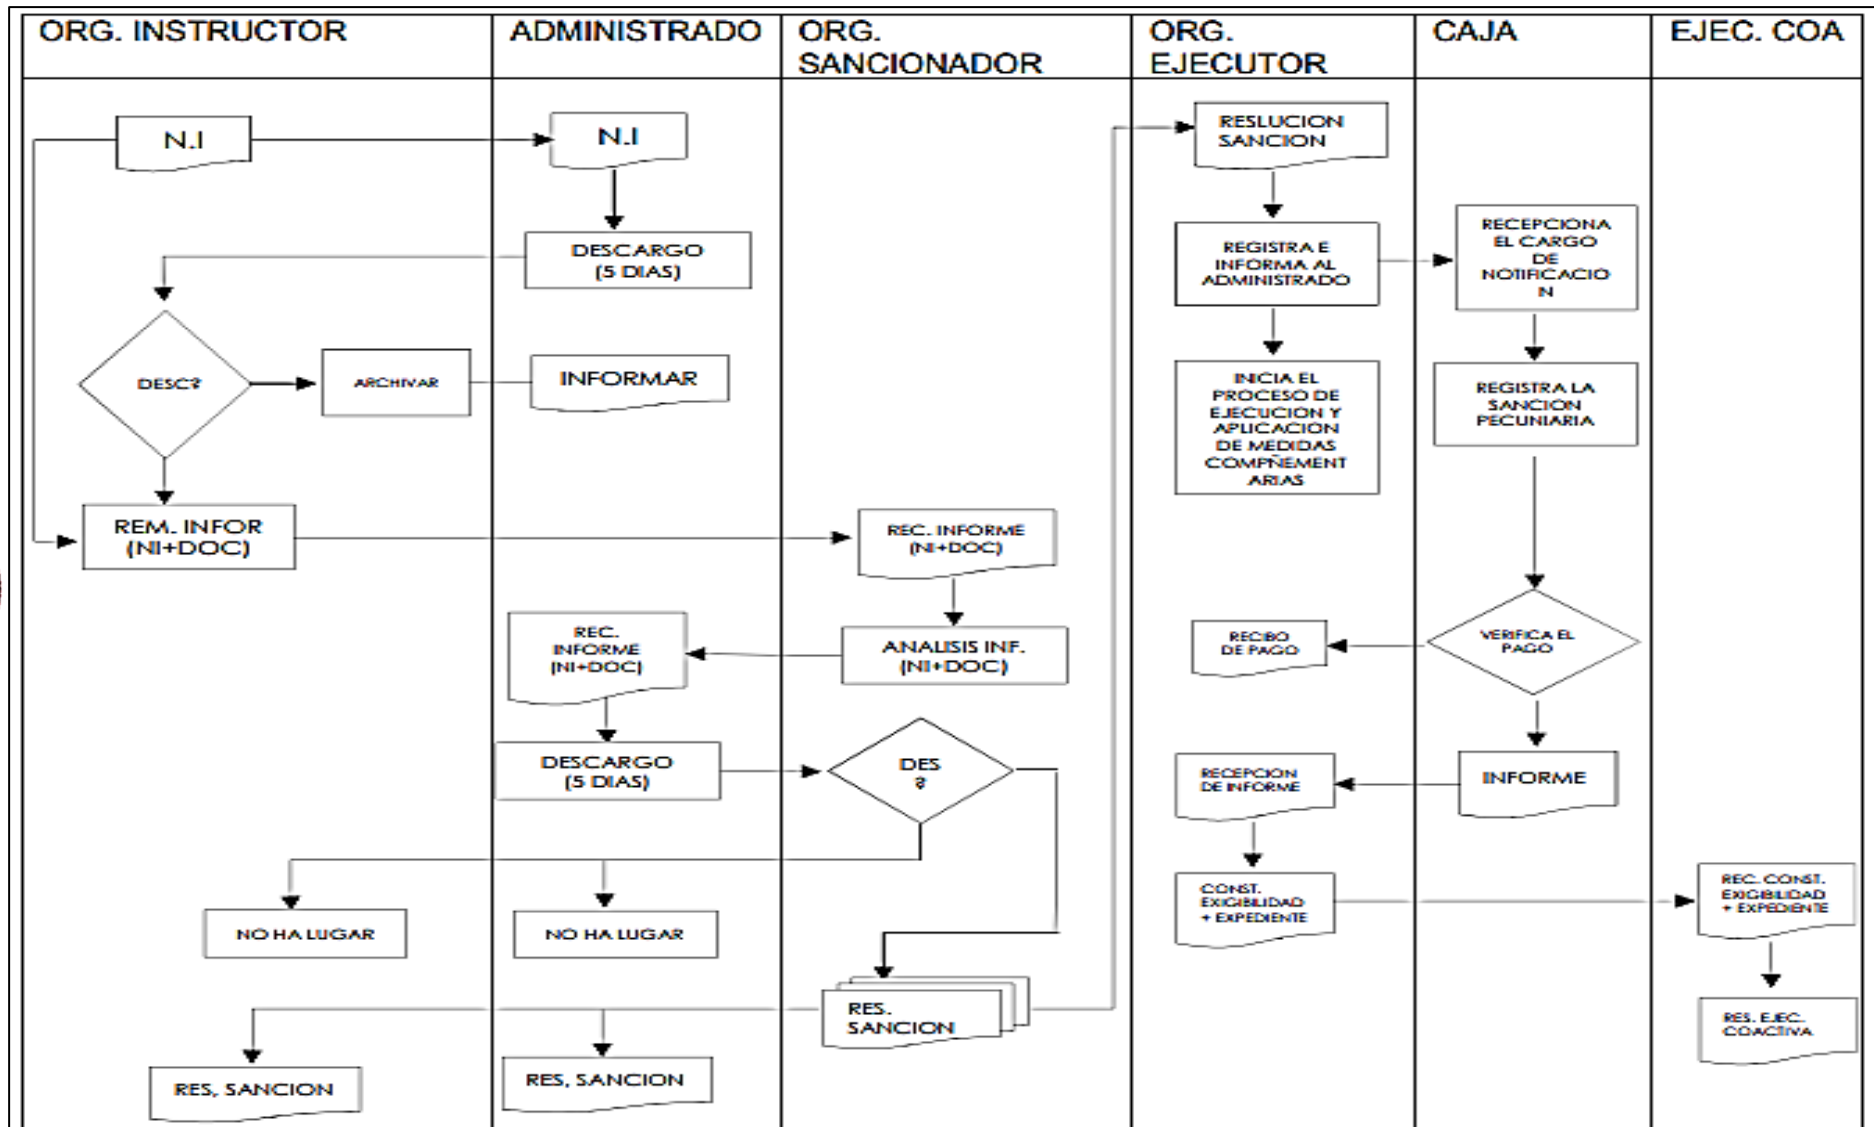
ORG. INSTRUCTOR

N.I

DESC?

ARCHIVAR

REM. INFOR (NI+DOC)

NO HA LUGAR

RES, SANCION

ADMINISTRADO

N.I

DESCARGO (5 DIAS)

INFORMAR

REC. INFORME (NI+DOC)

DESCARGO (5 DIAS)

NO HA LUGAR

RES, SANCION

ORG. SANCIONADOR

REC. INFORME (NI+DOC)

ANALISIS INF. (NI+DOC)

DES ?

RES. SANCION

ORG. EJECUTOR

RESLUCION SANCION

REGISTRA E INFORMA AL ADMINISTRADO

INICIA EL PROCESO DE EJECUCION Y APLICACION DE MEDIDAS COMPÑEMENT ARIAS

RECIBO DE PAGO

RECEPCION DE INFORME

CONST. EXIGIBILIDAD + EXPEDIENTE

CAJA

RECEPCIONA EL CARGO DE NOTIFICACIO N

REGISTRA LA SANCION PECUNIARIA

VERIFICA EL PAGO

INFORME

EJEC. COA

REC. CONST. EXIGIBILIDAD + EXPEDIENTE

RES. EJEC. COACTIVA